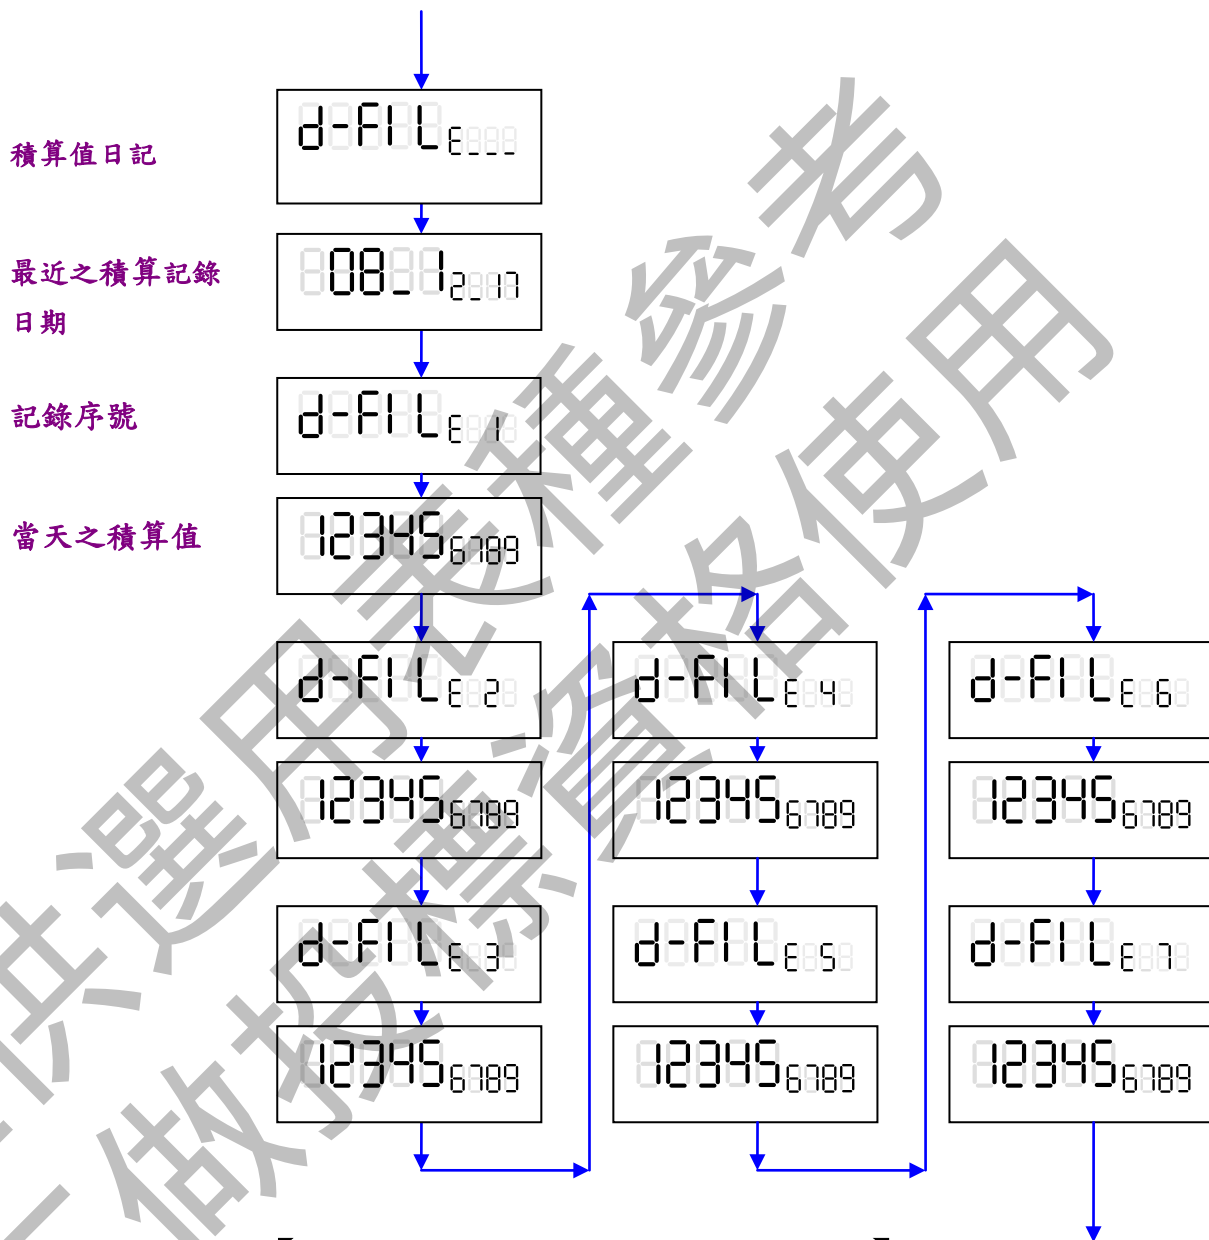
積算值日記

d-FILE___

最近之積算記錄日期

08-12017

記錄序號

d-FILE 1

當天之積算值

123456789

d-FILE 2

123456789

d-FILE 3

123456789

d-FILE 4

123456789

d-FILE 5

123456789

d-FILE 6

123456789

d-FILE 7

123456789

供選用標準參考
之做投標資格使用